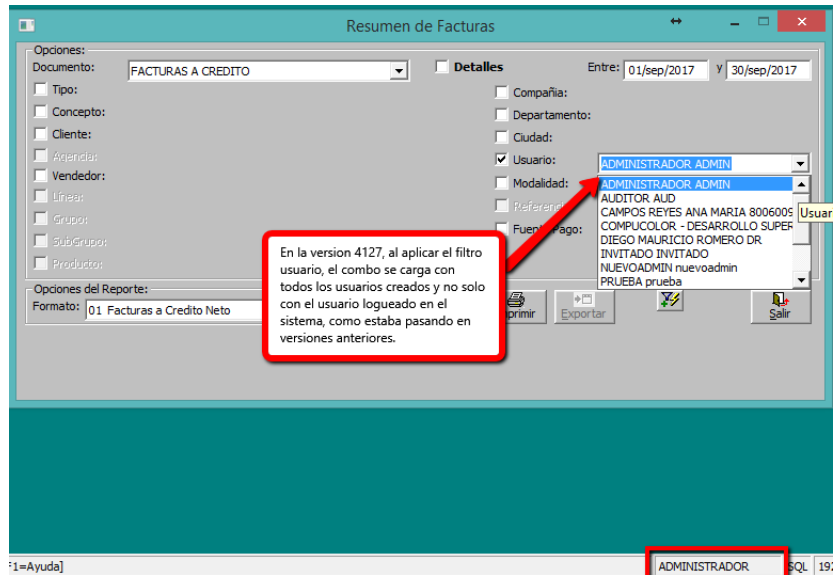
Resumen de Facturas

Opciones:
Documento: FACTURAS A CREDITO
Detalles
Entre: 01/sep/2017 y 30/sep/2017
Tipo:
Concepto:
Cliente:
Agencia:
Vendedor:
Linea:
Grupo:
SubGrupo:
Producto:
Compañia:
Departamento:
Ciudad:
Usuario: ADMINISTRADOR ADMIN
Modalidad:
Referencia
Fuente Pago:

ADMINISTRADOR ADMIN
AUDITOR AUD
CAMPOS REYES ANA MARIA 8006009
COMPUCOLOR - DESARROLLO SUPER
DIEGO MAURICIO ROMERO DR
INVITADO INVITADO
NUEVOADMIN nuevoadmin
PRUEBA prueba

Usuar

En la version 4127, al aplicar el filtro usuario, el combo se carga con todos los usuarios creados y no solo con el usuario logueado en el sistema, como estaba pasando en versiones anteriores.

Opciones del Reporte:
Formato: 01 Facturas a Credito Neto

Imprimir
Exportar
Salir

F1=Ayuda]
ADMINISTRADOR
SQL
19